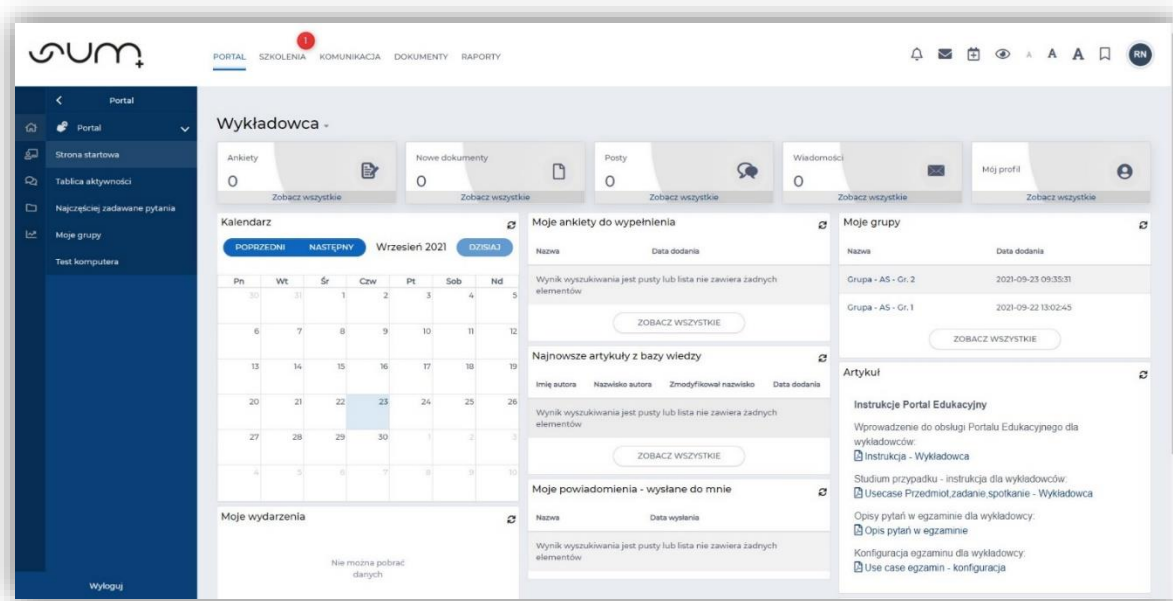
PORTAL SZKOLENIA 1 KOMUNIKACJA DOKUMENTY RAPORTY

A A A RN

Portal
Portal
Strona startowa
Tablica aktywności
Najczęściej zadawane pytania
Moje grupy
Test komputera

Wyloguj

Wykładowca

Ankiety 0 Zobacz wszystkie
Nowe dokumenty 0 Zobacz wszystkie
Posty 0 Zobacz wszystkie
Wiadomości 0 Zobacz wszystkie
Mój profil Zobacz wszystkie

Kalendarz
POPRZEDNI NASTĘPNY Wrzesień 2021 DZISIAJ

| Pn | Wt | Śr | Czw | Pt | Sob | Nd |
|---|---|---|---|---|---|---|
| 30 | 31 | 1 | 2 | 3 | 4 | 5 |
| 6 | 7 | 8 | 9 | 10 | 11 | 12 |
| 13 | 14 | 15 | 16 | 17 | 18 | 19 |
| 20 | 21 | 22 | 23 | 24 | 25 | 26 |
| 27 | 28 | 29 | 30 | 1 | 2 | 3 |
| 4 | 5 | 6 | 7 | 8 | 9 | 10 |

Moje wydarzenia
Nie można pobrać danych

Moje ankiety do wypełnienia
| Nazwa | Data dodania |
|---|---|
Wynik wyszukiwania jest pusty lub lista nie zawiera żadnych elementów
ZOBACZ WSZYSTKIE

Najnowsze artykuły z bazy wiedzy
| Imię autora | Nazwisko autora | Zmodyfikował nazwisko | Data dodania |
|---|---|---|---|
Wynik wyszukiwania jest pusty lub lista nie zawiera żadnych elementów
ZOBACZ WSZYSTKIE

Moje powiadomienia - wysłane do mnie
| Nazwa | Data wysłania |
|---|---|
Wynik wyszukiwania jest pusty lub lista nie zawiera żadnych elementów

Moje grupy
| Nazwa | Data dodania |
|---|---|
| Grupa - AS - Gr. 2 | 2021-09-23 09:35:31 |
| Grupa - AS - Gr. 1 | 2021-09-22 13:02:45 |
ZOBACZ WSZYSTKIE

Artykuł
Instrukcje Portal Edukacyjny
Wprowadzenie do obsługi Portalu Edukacyjnego dla wykładowców:
Instrukcja - Wykładowca
Studium przypadku - instrukcja dla wykładowców:
Usecase Przedmiot,zadanie,spotkanie - Wykładowca
Opisy pytań w egzaminie dla wykładowcy:
Opis pytań w egzaminie
Konfiguracja egzaminu dla wykładowcy:
Use case egzamin - konfiguracja